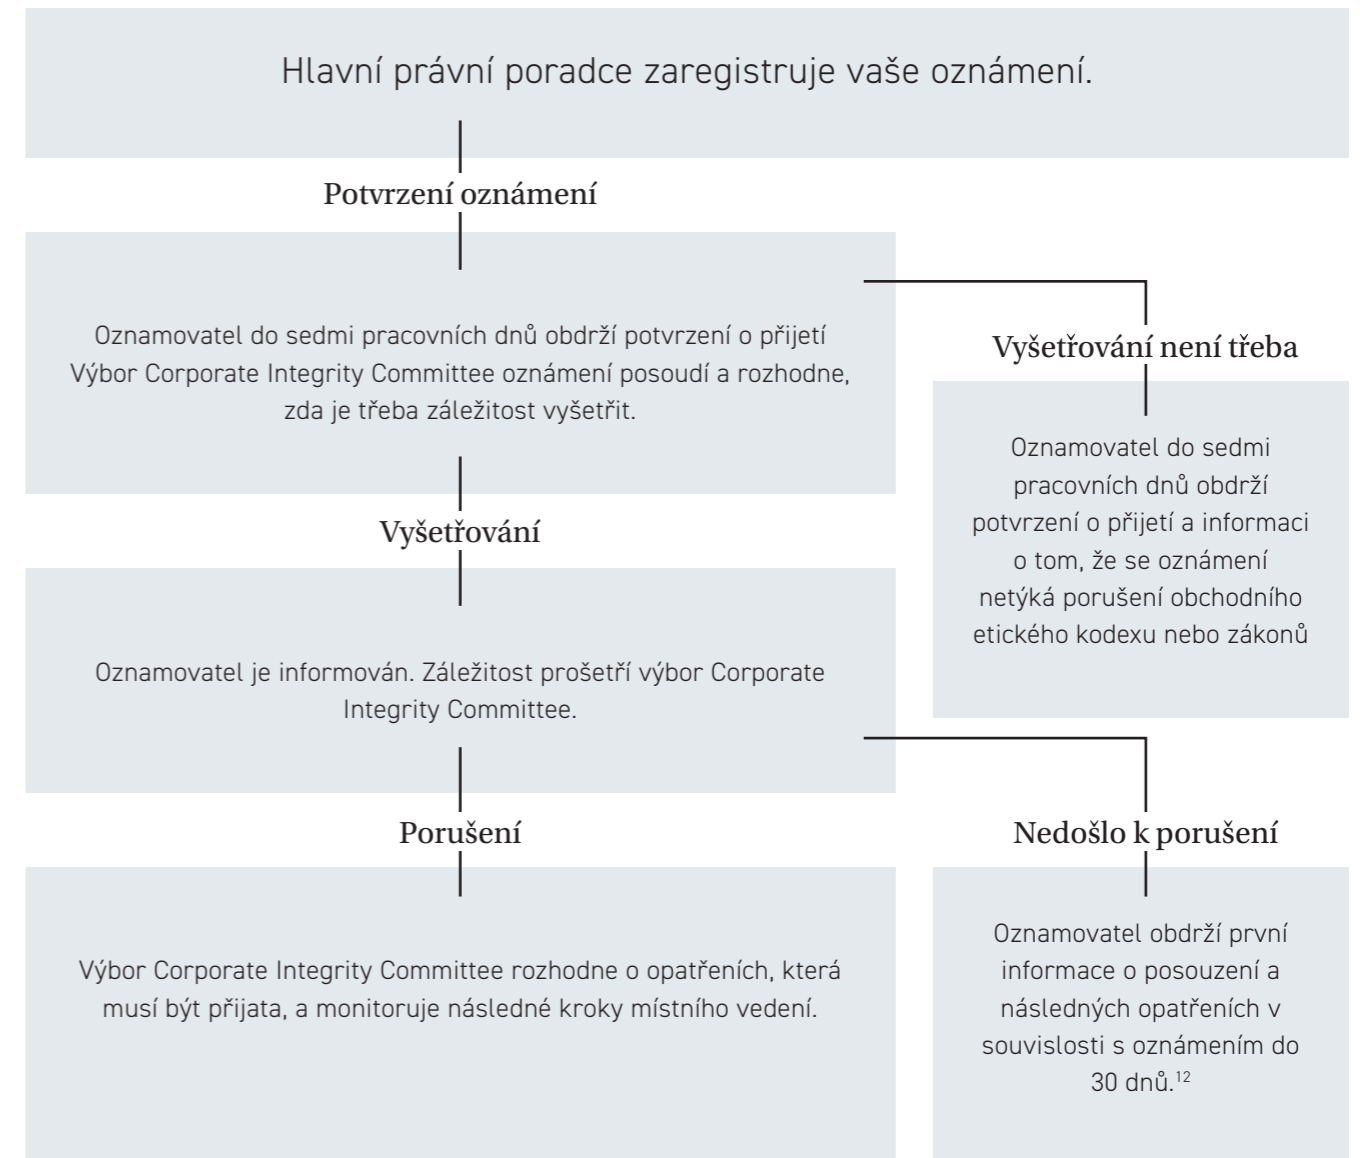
Hlavní právní poradce zaregistruje vaše oznámení.

Potvrzení oznámení

Oznamovatel do sedmi pracovních dnů obdrží potvrzení o přijetí Výbor Corporate Integrity Committee oznámení posoudí a rozhodne, zda je třeba záležitost vyšetřit.

Vyšetřování není třeba

Oznamovatel do sedmi pracovních dnů obdrží potvrzení o přijetí a informaci o tom, že se oznámení netýká porušení obchodního etického kodexu nebo zákonů

Vyšetřování

Oznamovatel je informován. Záležitost prošetří výbor Corporate Integrity Committee.

Porušení

Výbor Corporate Integrity Committee rozhodne o opatřeních, která musí být přijata, a monitoruje následné kroky místního vedení.

Nedošlo k porušení

Oznamovatel obdrží první informace o posouzení a následných opatřeních v souvislosti s oznámením do 30 dnů.$^{12}$